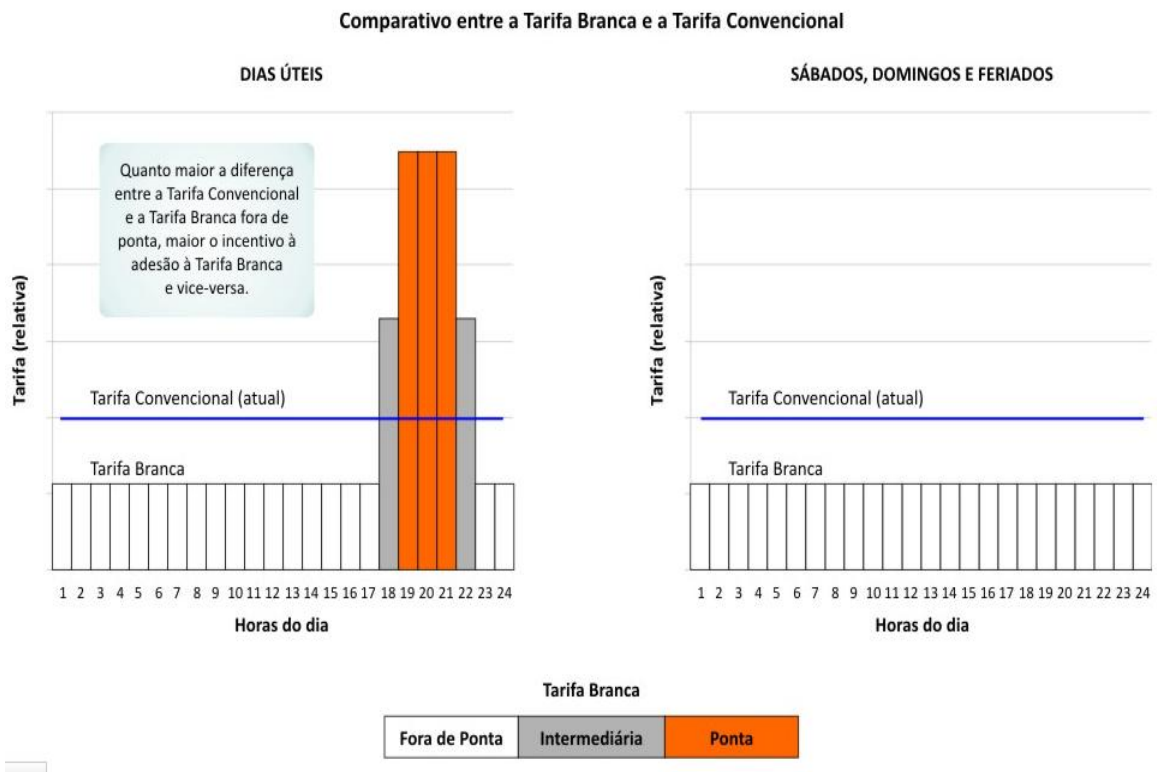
Comparativo entre a Tarifa Branca e a Tarifa Convencional

DIAS ÚTEIS

Quanto maior a diferença entre a Tarifa Convencional e a Tarifa Branca fora de ponta, maior o incentivo à adesão à Tarifa Branca e vice-versa.

Tarifa (relativa)

Tarifa Convencional (atual)

Tarifa Branca

1 2 3 4 5 6 7 8 9 10 11 12 13 14 15 16 17 18 19 20 21 22 23 24

Horas do dia

SÁBADOS, DOMINGOS E FERIADOS

Tarifa (relativa)

Tarifa Convencional (atual)

Tarifa Branca

1 2 3 4 5 6 7 8 9 10 11 12 13 14 15 16 17 18 19 20 21 22 23 24

Horas do dia

Tarifa Branca

| Fora de Ponta | Intermediária | Ponta |
|---|---|---|